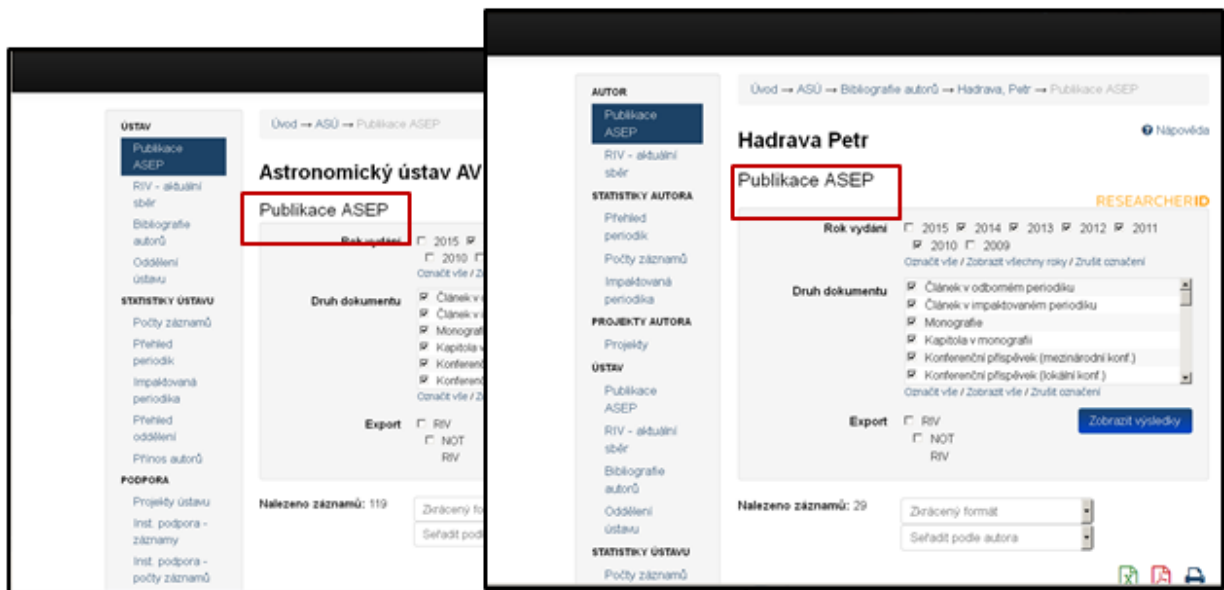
ÚSTAV
Publikace ASEP
RIV - aktuální sběr
Bibliografie autorů
Oddělení ústavu
STATISTIKY ÚSTAVU
Počty záznamů
Přehled periodik
Impaktovaná periodika
Přehled oddělení
Přínos autorů
PODPORA
Projekty ústavu
Inst. podpora - záznamy
Inst. podpora - počty záznamů

Úvod → ASÚ → Publikace ASEP

Astronomický ústav AV

Publikace ASEP

Rok vydání ☐ 2015 ☑
☐ 2010 ☐
Označit vše / Zr

Druh dokumentu ☑ Článek v
☑ Článek v i
☑ Monografi
☑ Kapitola v
☑ Konferenč
☑ Konferenč
Označit vše / Z

Export ☐ RIV
☐ NOT RIV

Nalezeno záznamů: 119
Zkrácený for
Seřadit podle

AUTOR
Publikace ASEP
RIV - aktuální sběr
STATISTIKY AUTORA
Přehled periodik
Počty záznamů
Impaktovaná periodika
PROJEKTY AUTORA
Projekty
ÚSTAV
Publikace ASEP
RIV - aktuální sběr
Bibliografie autorů
Oddělení ústavu
STATISTIKY ÚSTAVU
Počty záznamů

Úvod → ASÚ → Bibliografie autorů → Hadrava, Petr → Publikace ASEP

Hadrava Petr
Nápověda

Publikace ASEP
RESEARCHERID

Rok vydání ☐ 2015 ☑ 2014 ☑ 2013 ☑ 2012 ☑ 2011 ☑ 2010 ☐ 2009
Označit vše / Zobrazit všechny roky / Zrušit označení

Druh dokumentu ☑ Článek v odborném periodiku
☑ Článek v impaktovaném periodiku
☑ Monografie
☑ Kapitola v monografii
☑ Konferenční příspěvek (mezinárodní konf.)
☑ Konferenční příspěvek (lokální konf.)
Označit vše / Zobrazit vše / Zrušit označení

Export ☐ RIV
☐ NOT RIV
Zobrazit výsledky

Nalezeno záznamů: 29
Zkrácený formát
Seřadit podle autora